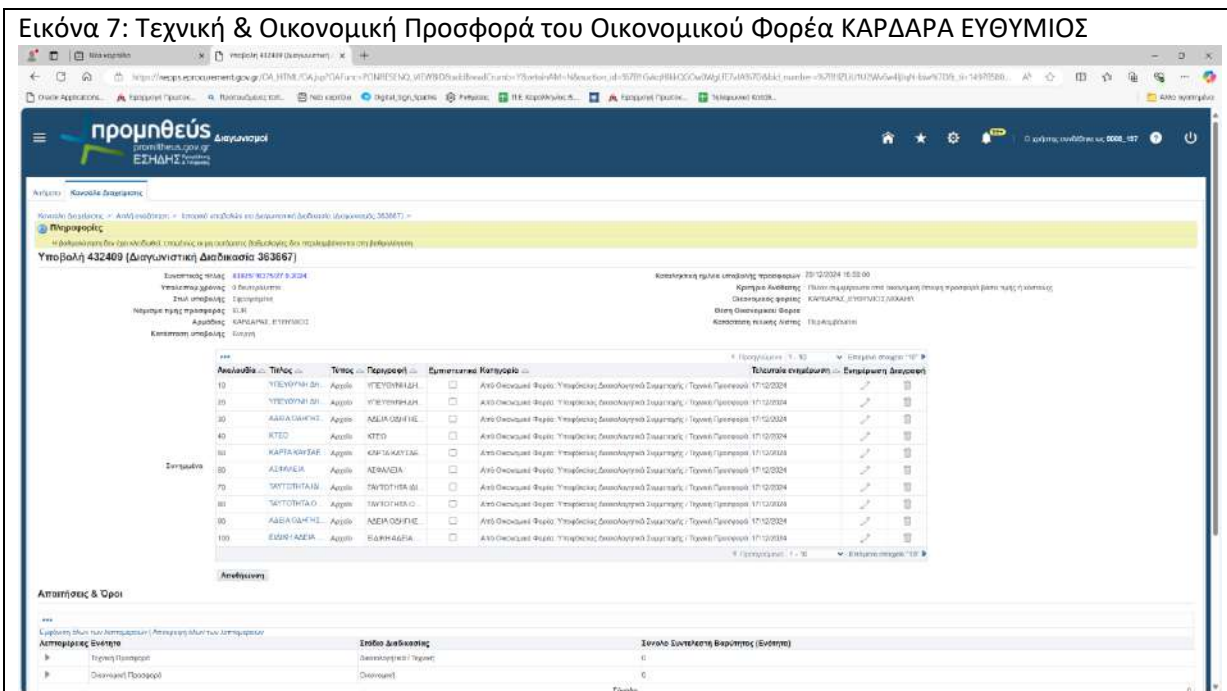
Εικόνα 7: Τεχνική & Οικονομική Προσφορά του Οικονομικού Φορέα ΚΑΡΔΑΡΑ ΕΥΘΥΜΙΟΣ

προμηθεύς Διαγωνισμοί
promitheus.gov.gr
ΕΣΗΔΗΣ

Αρχική Κανόνας Διαχείρισης

Πληροφορίες

Υποβολή 432409 (Διαγωνιστική Διαδικασία 363667)

Συστημικός αριθμός
Υπολειπόμενος χρόνος 0 δευτερόλεπτα
Στιλ υποβολής Ηλεκτρονική
Νόμισμα τιμής προσφοράς EUR
Αιτούντας ΚΑΡΔΑΡΑΣ ΕΥΘΥΜΙΟΣ
Κατάσταση υποβολής Ενεργή

Καταληκτική ημέρα υποβολής προσφορών 20/12/2024 15:00:00
Κριτήριο Ανάθεσης
Οικονομικός φορέας ΚΑΡΔΑΡΑΣ ΕΥΘΥΜΙΟΣ
Θέση Οικονομικού Φορέα
Κατάσταση τελικής λίστας

| Ακολουθία | Τίτλος | Τύπος | Περιγραφή | Εμπιστευτικό | Κατηγορία | Τελευταία ενημέρωση | Ενημέρωση | Διαγραφή |
|---|---|---|---|---|---|---|---|---|
| 10 | ΥΠΕΥΘΥΝΗ ΔΗ... | Αρχείο | ΥΠΕΥΘΥΝΗ ΔΗ... | | Από Οικονομικό Φορέα: Υποφάκελος Δικαιολογητικά Συμμετοχής / Τεχνική Προσφορά | 17/12/2024 | | |
| 20 | ΥΠΕΥΘΥΝΗ ΔΗ... | Αρχείο | ΥΠΕΥΘΥΝΗ ΔΗ... | | Από Οικονομικό Φορέα: Υποφάκελος Δικαιολογητικά Συμμετοχής / Τεχνική Προσφορά | 17/12/2024 | | |
| 30 | ΑΔΕΙΑ ΟΔΗΓΗΣ... | Αρχείο | ΑΔΕΙΑ ΟΔΗΓΗΣ... | | Από Οικονομικό Φορέα: Υποφάκελος Δικαιολογητικά Συμμετοχής / Τεχνική Προσφορά | 17/12/2024 | | |
| 40 | ΚΤΕΟ | Αρχείο | ΚΤΕΟ | | Από Οικονομικό Φορέα: Υποφάκελος Δικαιολογητικά Συμμετοχής / Τεχνική Προσφορά | 17/12/2024 | | |
| 50 | ΚΑΡΤΑ ΚΑΥΣΑΕ... | Αρχείο | ΚΑΡΤΑ ΚΑΥΣΑΕ... | | Από Οικονομικό Φορέα: Υποφάκελος Δικαιολογητικά Συμμετοχής / Τεχνική Προσφορά | 17/12/2024 | | |
| 60 | ΑΣΦΑΛΕΙΑ | Αρχείο | ΑΣΦΑΛΕΙΑ | | Από Οικονομικό Φορέα: Υποφάκελος Δικαιολογητικά Συμμετοχής / Τεχνική Προσφορά | 17/12/2024 | | |
| 70 | ΤΑΥΤΟΤΗΤΑ Α... | Αρχείο | ΤΑΥΤΟΤΗΤΑ Α... | | Από Οικονομικό Φορέα: Υποφάκελος Δικαιολογητικά Συμμετοχής / Τεχνική Προσφορά | 17/12/2024 | | |
| 80 | ΤΑΥΤΟΤΗΤΑ Ο... | Αρχείο | ΤΑΥΤΟΤΗΤΑ Ο... | | Από Οικονομικό Φορέα: Υποφάκελος Δικαιολογητικά Συμμετοχής / Τεχνική Προσφορά | 17/12/2024 | | |
| 90 | ΑΔΕΙΑ ΟΔΗΓΗΣ... | Αρχείο | ΑΔΕΙΑ ΟΔΗΓΗΣ... | | Από Οικονομικό Φορέα: Υποφάκελος Δικαιολογητικά Συμμετοχής / Τεχνική Προσφορά | 17/12/2024 | | |
| 100 | ΕΙΔΙΚΗ ΑΔΕΙΑ... | Αρχείο | ΕΙΔΙΚΗ ΑΔΕΙΑ | | Από Οικονομικό Φορέα: Υποφάκελος Δικαιολογητικά Συμμετοχής / Τεχνική Προσφορά | 17/12/2024 | | |

Συνημμένα

Αποθήκευση

Απαιτήσεις & Όροι

| Λεπτομέρειες Ενότητα | Στάδιο Διαδικασίας | Σύνολο Συντελεστή Βαρύτητας (Ενότητα) |
|---|---|---|
| Τεχνική Προσφορά | Δικαιολογητικά / Τεχνική | 0 |
| Οικονομική Προσφορά | Οικονομική | 0 |